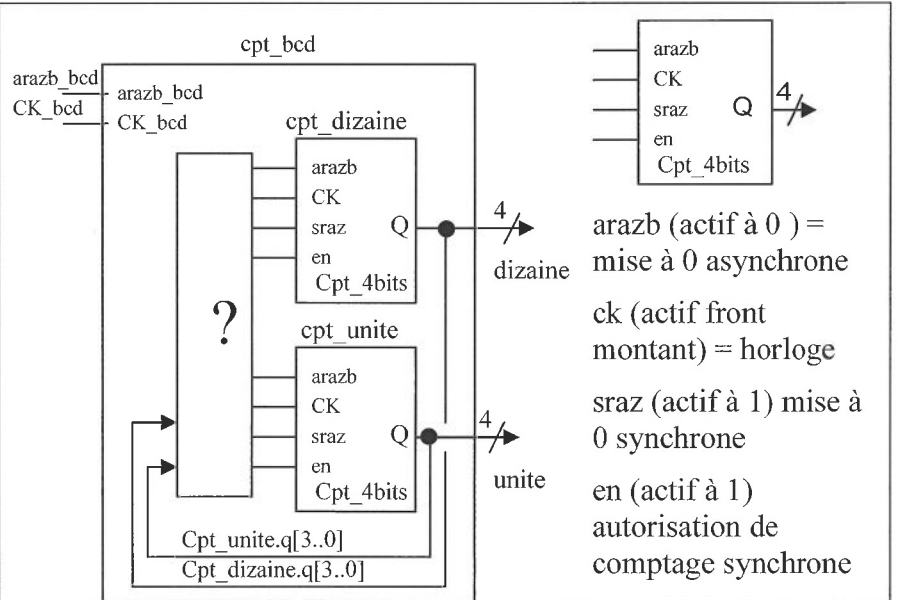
cpt_bcd

arazb_bcd
CK_bcd
arazb_bcd
CK_bcd

cpt_dizaine
arazb
CK
sraz
en
Q
Cpt_4bits

4
dizaine

?

cpt_unite
arazb
CK
sraz
en
Q
Cpt_4bits

4
unite

Cpt_unite.q[3..0]
Cpt_dizaine.q[3..0]

arazb
CK
sraz
en
Q
4
Cpt_4bits

arazb (actif à 0 ) = mise à 0 asynchrone

ck (actif front montant) = horloge

sraz (actif à 1) mise à 0 synchrone

en (actif à 1) autorisation de comptage synchrone